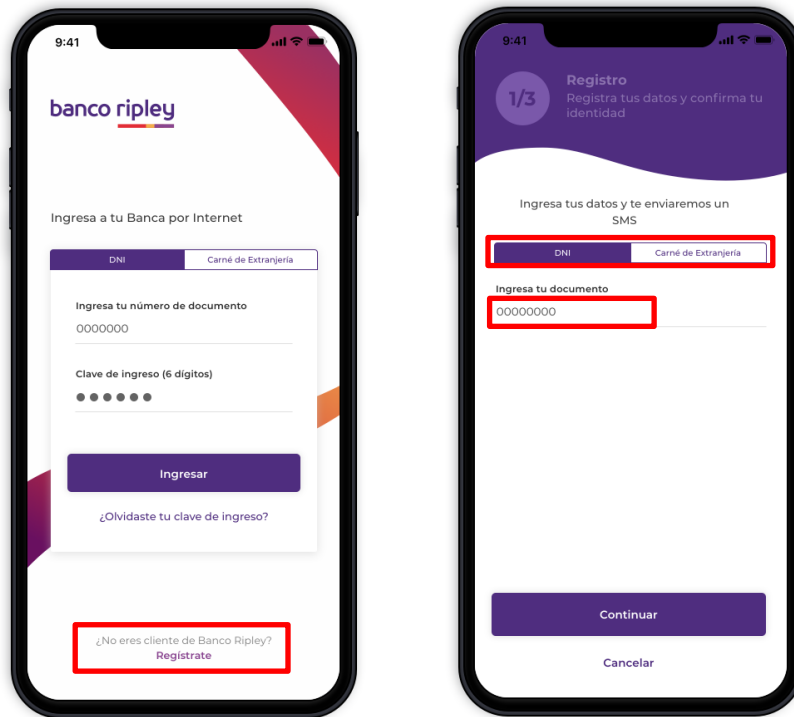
9:41

banco ripley

Ingresa a tu Banca por Internet

DNI | Carné de Extranjería

Ingresa tu número de documento
0000000

Clave de ingreso (6 dígitos)
●●●●●●

Ingresar

¿Olvidaste tu clave de ingreso?

¿No eres cliente de Banco Ripley?
Regístrate

9:41

1/3 Registro
Registra tus datos y confirma tu identidad

Ingresa tus datos y te enviaremos un SMS

DNI | Carné de Extranjería

Ingresa tu documento
00000000

Continuar

Cancelar